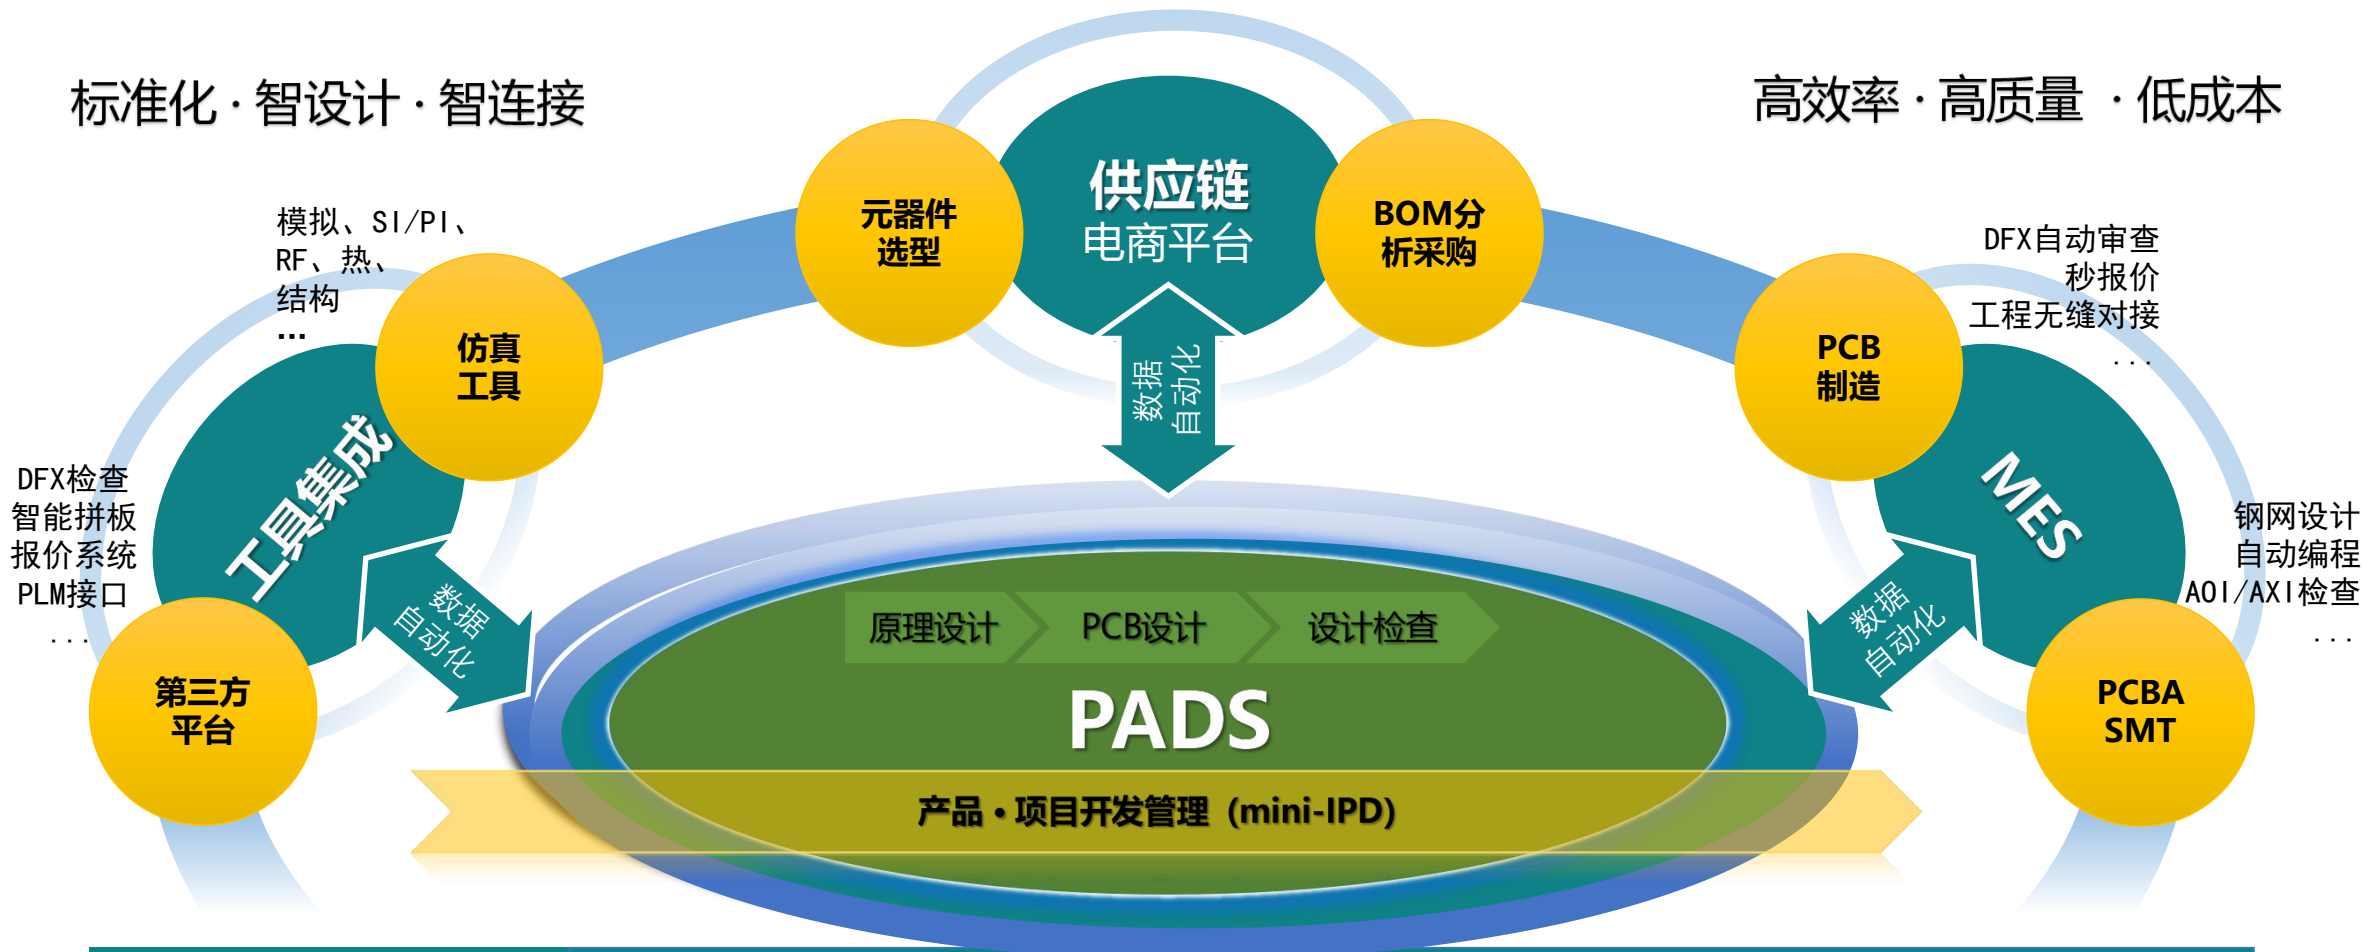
标准化·智设计·智连接

高效率·高质量 ·低成本

模拟、SI/PI、
RF、热、
结构
...

元器件
选型

供应链
电商平台

BOM分
析采购

DFX自动审查
秒报价
工程无缝对接
...

仿真
工具

数据
自动化

PCB
制造

DFX检查
智能拼板
报价系统
PLM接口
...

工具集成

MES

钢网设计
自动编程
AOI/AXI检查
...

数据
自动化

原理设计

PCB设计

设计检查

数据
自动化

第三方
平台

PADS

PCBA
SMT

产品·项目开发管理（mini-IPD）